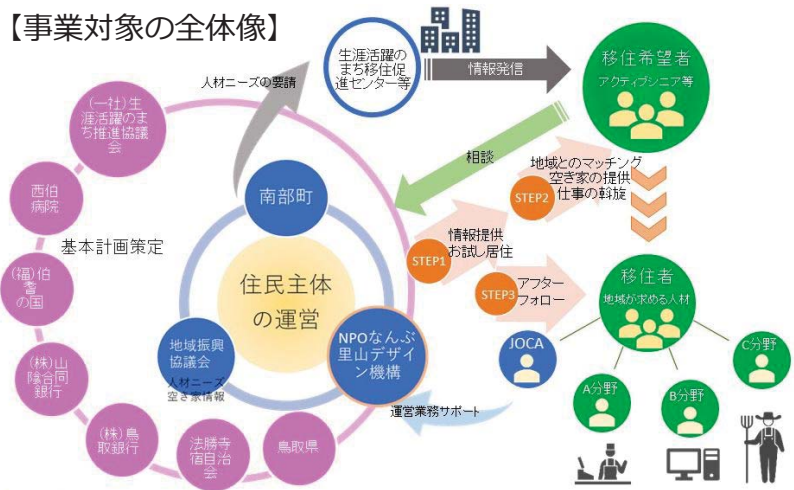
【事業対象の全体像】

生涯活躍のまち移住促進センター等

情報発信

移住希望者
アクティブシニア等

人材ニーズの要請

(一社)生涯活躍のまち推進協議会

西伯病院

基本計画策定

(福)伯耆の国

(株)山陰合同銀行

(株)鳥取銀行

法勝寺宿目治会

鳥取県

相談

地域とのマッチング
空き家の提供
仕事の斡旋

STEP2

南部町

住民主体の運営

地域振興協議会
人材ニーズ
空き家情報

NPOなんぶ里山デザイン機構

STEP1
情報提供
お試し居住

STEP3
アフターフォロー

移住者
地域が求める人材

JOCA

A分野

B分野

C分野

運営業務サポート